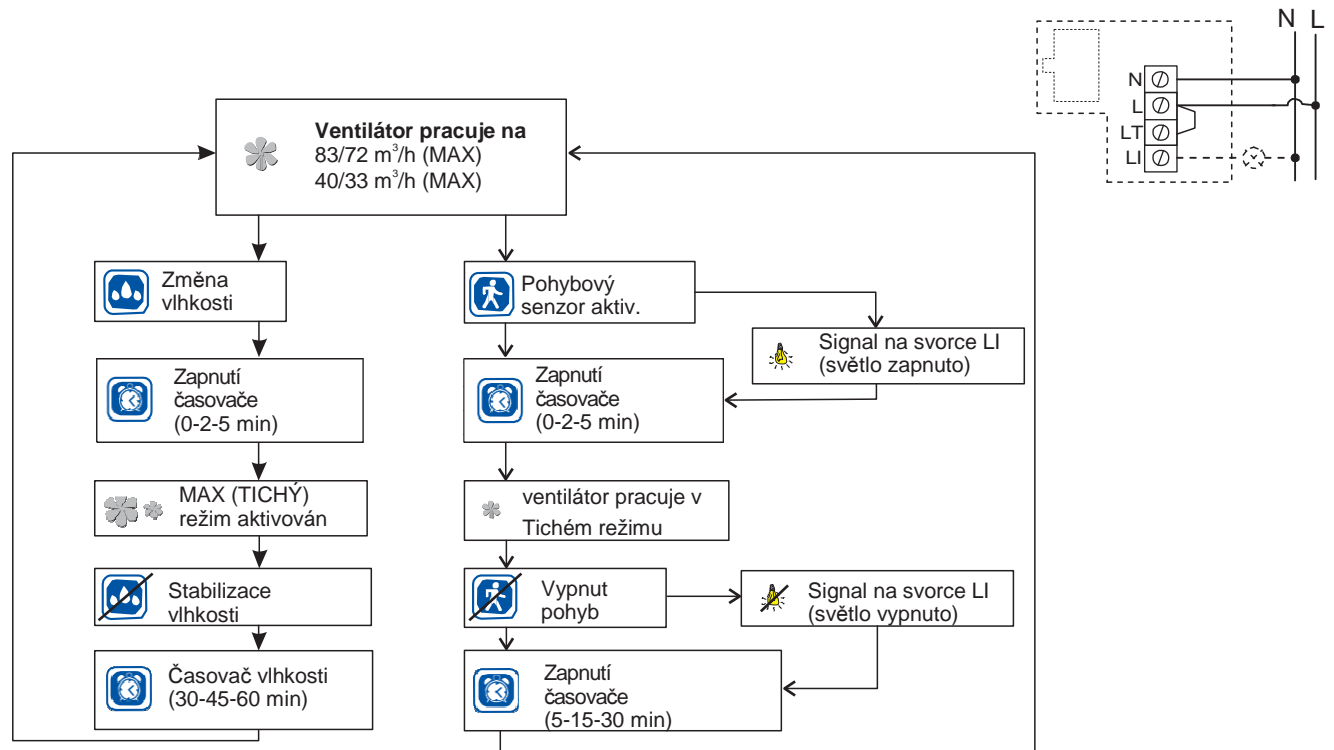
N L

N
L
LT
LI

Ventilátor pracuje na
83/72 $m^3$/h (MAX)
40/33 $m^3$/h (MAX)

Změna vlhkosti

Zapnutí časovače (0-2-5 min)

MAX (TICHÝ) režim aktivován

Stabilizace vlhkosti

Časovač vlhkosti (30-45-60 min)

Pohybový senzor aktiv.

Signal na svorce LI (světlo zapnuto)

Zapnutí časovače (0-2-5 min)

ventilátor pracuje v Tichém režimu

Vypnut pohyb

Signal na svorce LI (světlo vypnuto)

Zapnutí časovače (5-15-30 min)